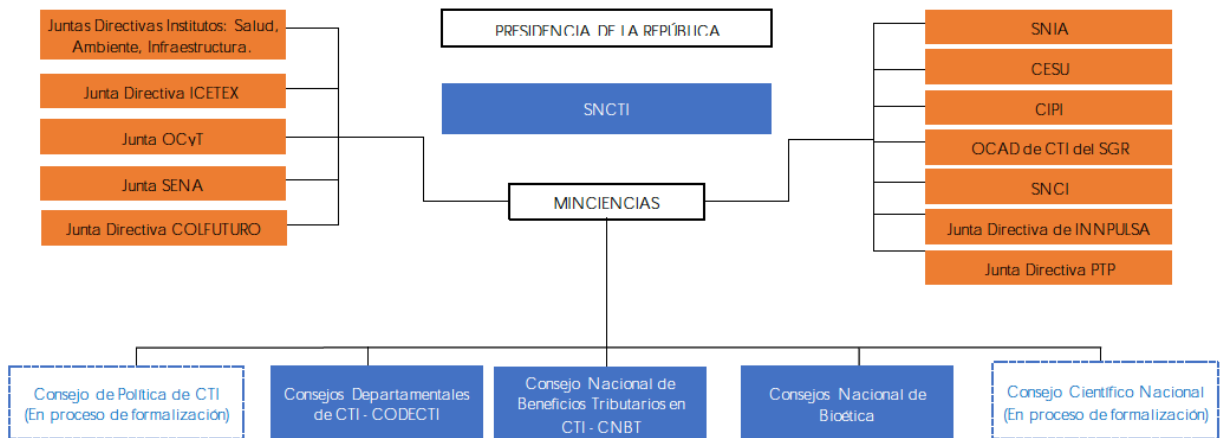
Juntas Directivas Institutos: Salud, Ambiente, Infraestructura.

Junta Directiva ICETEX

Junta OCyT

Junta SENA

Junta Directiva COLFUTURO

PRESIDENCIA DE LA REPÚBLICA

SNCTI

MINCIENCIAS

SNIA

CESU

CIPI

OCAD de CTI del SGR

SNCI

Junta Directiva de INNPULSA

Junta Directiva PTP

Consejo de Política de CTI (En proceso de formalización)

Consejos Departamentales de CTI - CODECTI

Consejo Nacional de Beneficios Tributarios en CTI - CNBT

Consejos Nacional de Bioética

Consejo Científico Nacional (En proceso de formalización)